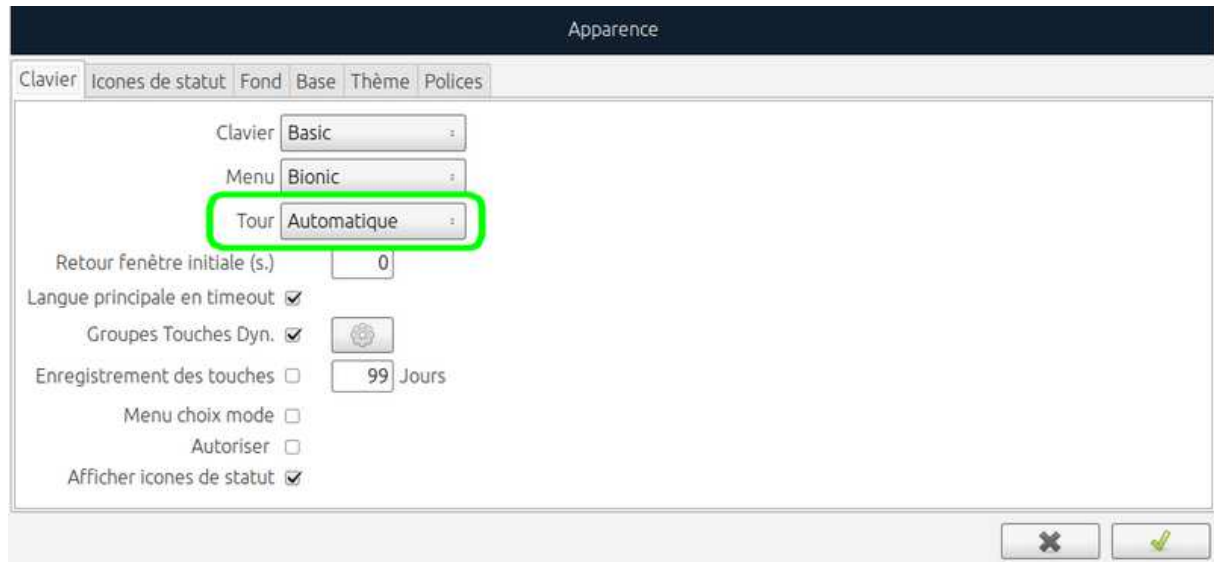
Apparence

Clavier | Icones de statut | Fond | Base | Thème | Polices

Clavier Basic

Menu Bionic

Tour Automatique

Retour fenêtre initiale (s.) 0

Langue principale en timeout

Groupes Touches Dyn.

Enregistrement des touches 99 Jours

Menu choix mode

Autoriser

Afficher icones de statut